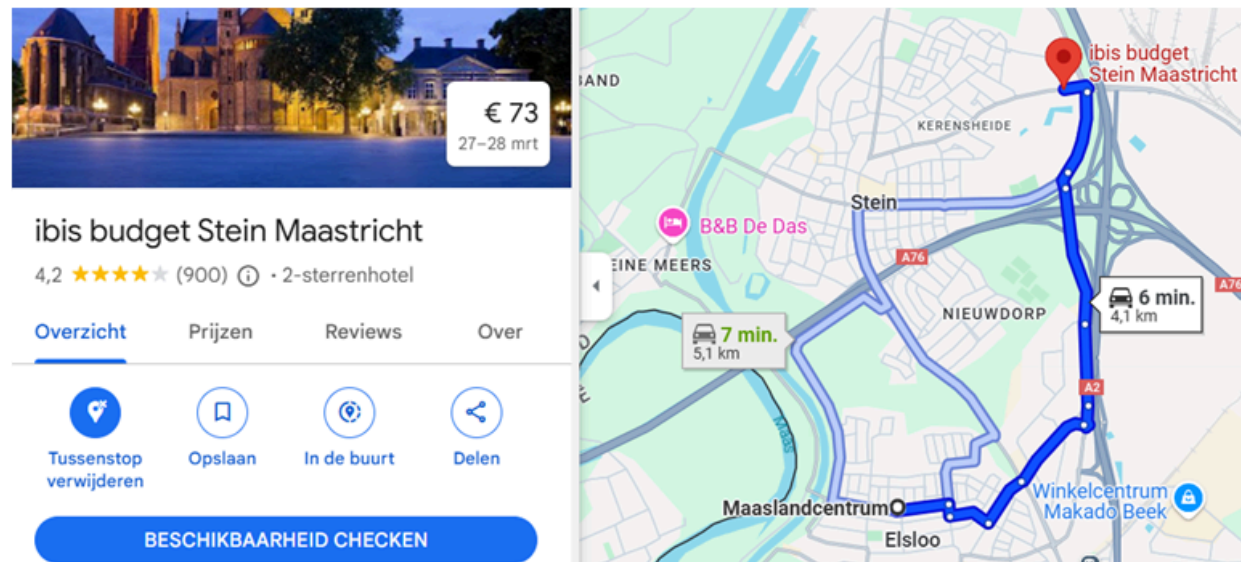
€ 73
27–28 mrt

ibis budget Stein Maastricht

4,2 ★★★★★ (900) ⓘ • 2-sterrenhotel

Overzicht
Prijzen
Reviews
Over

Tussenstop verwijderen
Opslaan
In de buurt
Delen

BESCHIKBAARHEID CHECKEN

ibis budget Stein Maastricht
BAND
KERENSHEIDE
Stein
B&B De Das
EINE MEERS
A76
A76
6 min.
4,1 km
NIEUWDORP
7 min.
5,1 km
A2
Maas
Maaslandcentrum
Elsloo
Winkelcentrum Makado Beek